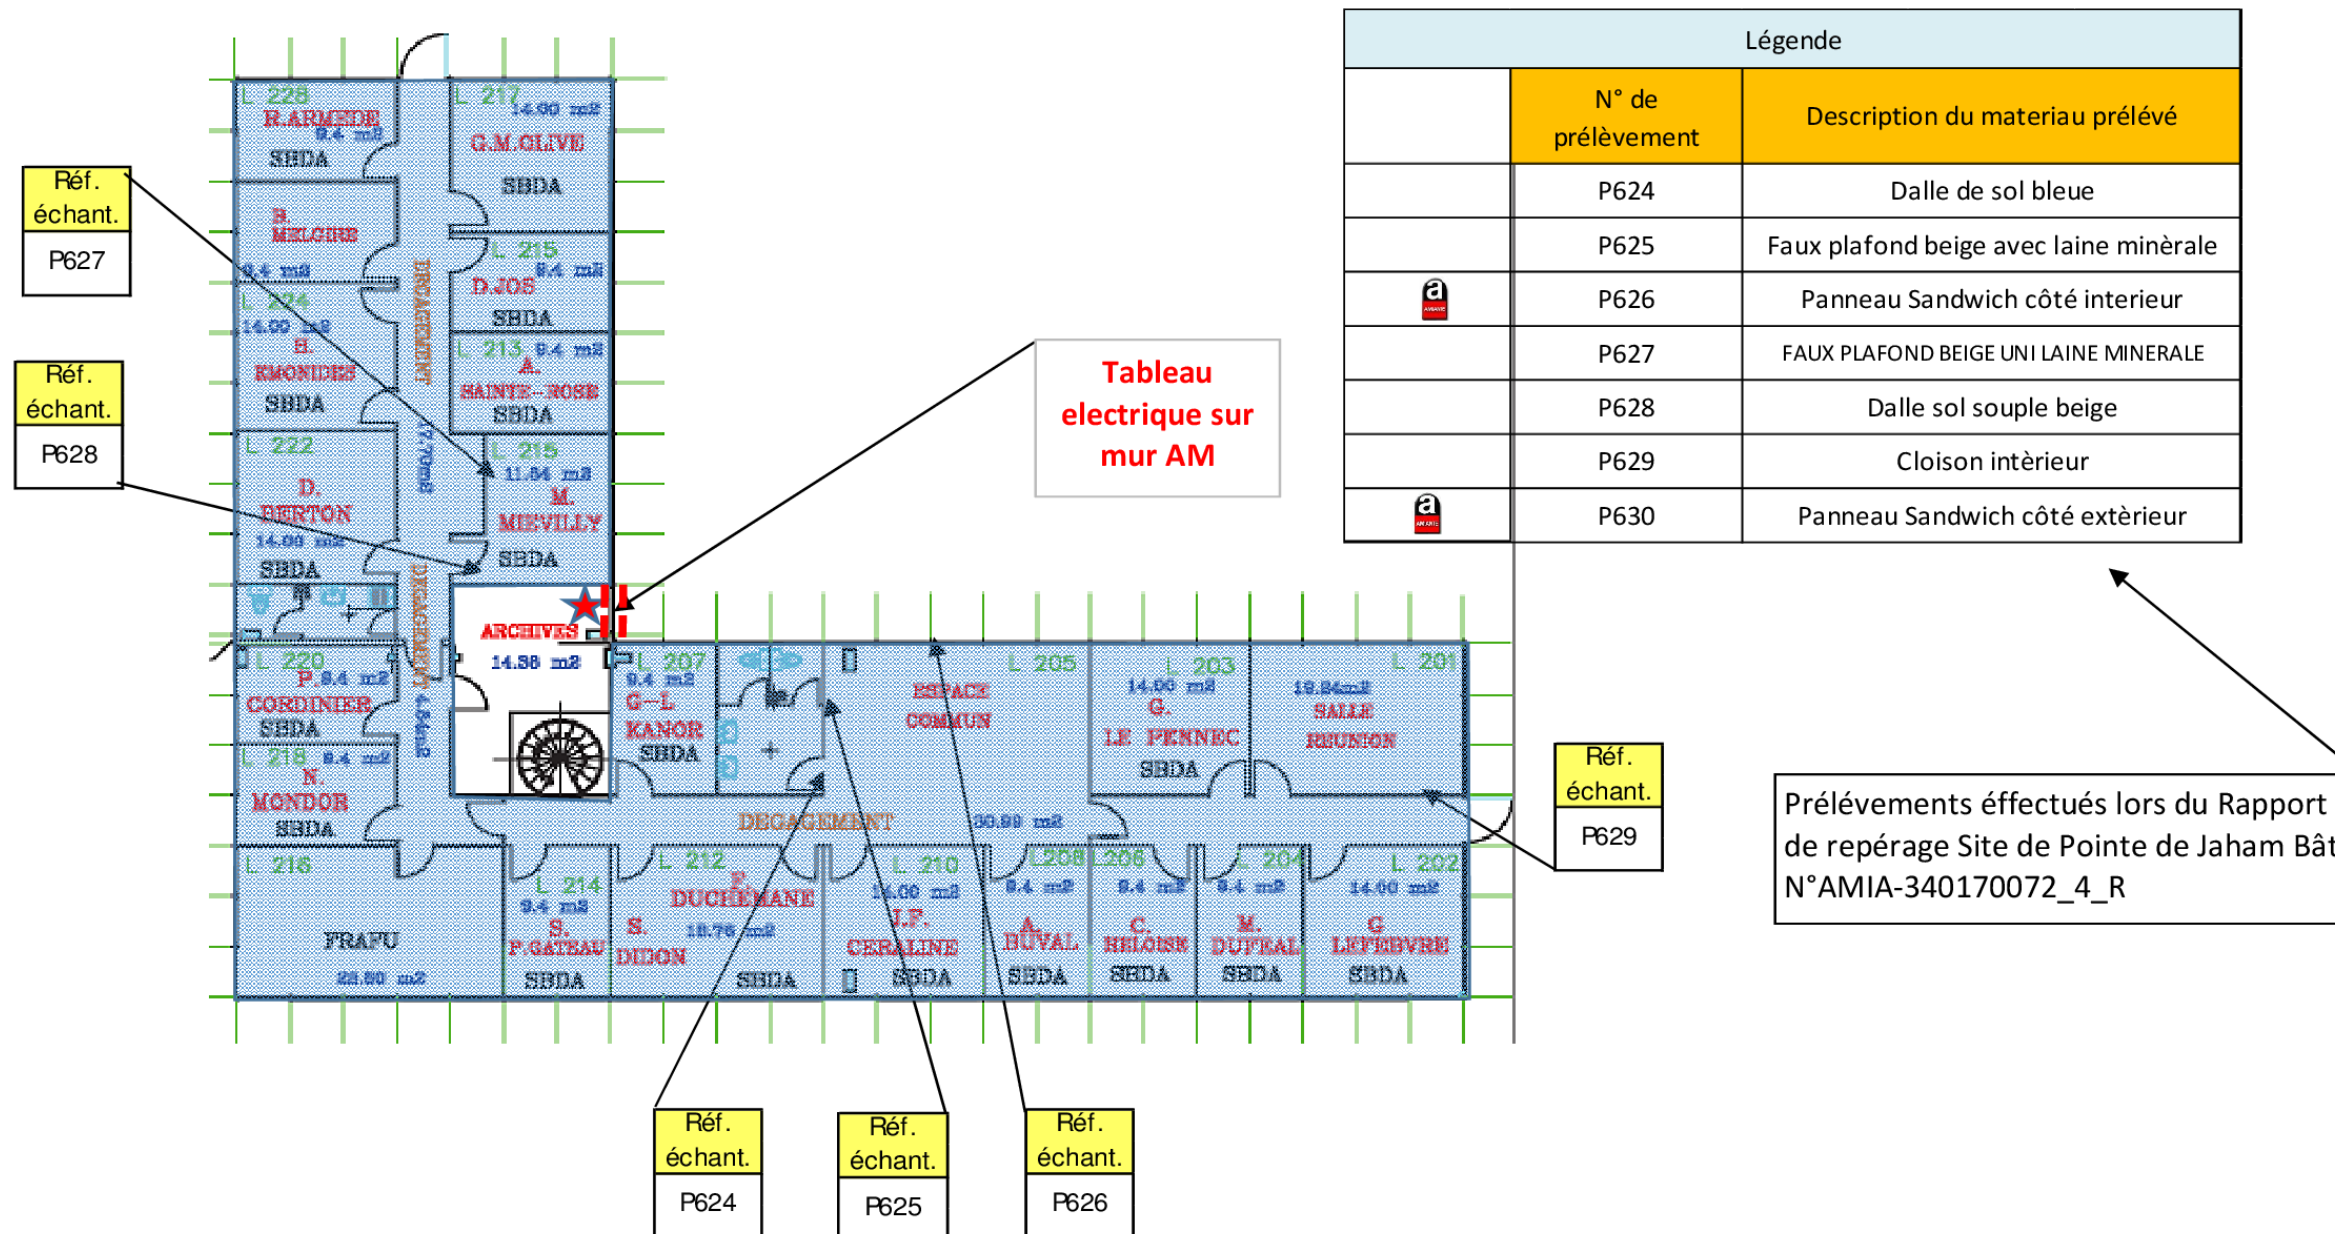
Légende

|  | N° de prélèvement | Description du materiau prélévé |
|---|---|---|
|  | P624 | Dalle de sol bleue |
|  | P625 | Faux plafond beige avec laine minèrale |
| a | P626 | Panneau Sandwich côté interieur |
|  | P627 | FAUX PLAFOND BEIGE UNI LAINE MINERALE |
|  | P628 | Dalle sol souple beige |
|  | P629 | Cloison intèrieur |
| a | P630 | Panneau Sandwich côté extèrieur |

Tableau electrique sur mur AM

Prélévements éffectués lors du Rapport de repérage Site de Pointe de Jaham Bât N°AMIA-340170072_4_R

Réf. échant. P627

Réf. échant. P628

Réf. échant. P629

Réf. échant. P624

Réf. échant. P625

Réf. échant. P626

L 228 R.ARMEDE 9.4 m2 SBDA
L 217 14.00 m2 G.M.OLIVE SBDA
B. MELGIRE 9.4 m2
L 215 9.4 m2 D.JOS SBDA
L 224 14.00 m2 H. EMONIDES SBDA
L 213 9.4 m2 A. SAINTE-ROSE SBDA
DEGAGEMENT 17.70m2
L 222 D. BERTON 14.00 m2 SBDA
L 215 11.64 m2 M. MEVILLY SBDA
DEGAGEMENT 4.84m2
ARCHIVES 14.88 m2
L 220 P. 9.4 m2 CORDINIER SBDA
L 207 9.4 m2 G-L KANOR SBDA
ESPACE COMMUN L 205
L 203 14.00 m2 G. LE PENNEC SBDA
L 201 18.84m2 SALLE REUNION
L 218 9.4 m2 N. MONDOR SBDA
DEGAGEMENT 30.89 m2
L 216 FRAFU 28.80 m2
L 214 9.4 m2 S. P.GATEAU SBDA
L 212 F. DUCHEMANE S. DIDON 18.76 m2 SBDA
L 210 14.00 m2 J.F. CERALINE SBDA
L208 9.4 m2 A. BUVAL SBDA
L206 9.4 m2 C. HELOISE SBDA
L 204 9.4 m2 M. DUFEAL SBDA
L 202 14.00 m2 G LEFEBVRE SBDA